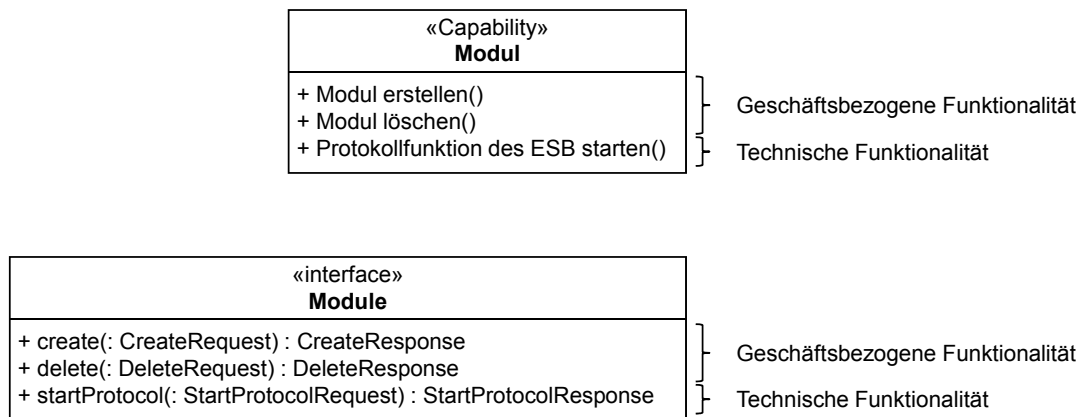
«Capability»
**Modul**

+ Modul erstellen()
+ Modul löschen()
+ Protokollfunktion des ESB starten()

Geschäftsbezogene Funktionalität

Technische Funktionalität

«interface»
**Module**

+ create(: CreateRequest) : CreateResponse
+ delete(: DeleteRequest) : DeleteResponse
+ startProtocol(: StartProtocolRequest) : StartProtocolResponse

Geschäftsbezogene Funktionalität

Technische Funktionalität